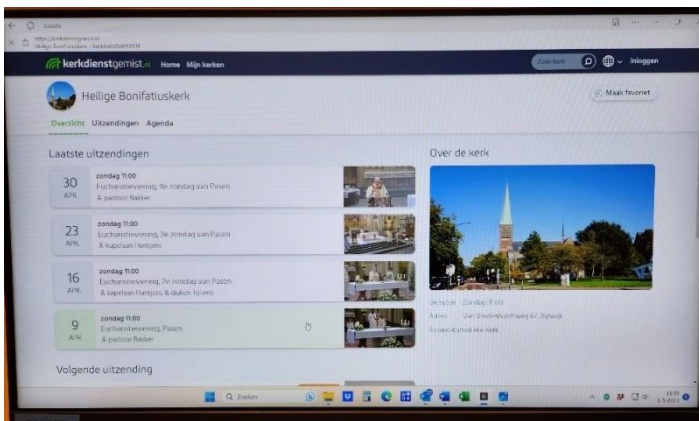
kerkdienstgemist.nl Home Mijn kerken

Zoek kerk

Inloggen

Heilige Bonifatiuskerk

Maak favoriet

Overzicht Uitzendingen Agenda

Laatste uitzendingen

30 APR zondag 11:00 Eucharistieviering, 4e zondag van Pasen pastoor Bakker

23 APR zondag 11:00 Eucharistieviering, 3e zondag van Pasen kapelaan Hentjens

16 APR zondag 11:00 Eucharistieviering, 2e zondag van Pasen kapelaan Hentjens & diaken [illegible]

9 APR zondag 11:00 Eucharistieviering, Pasen pastoor Bakker

Volgende uitzending

Over de kerk

Diensten Zondag 11:00

Adres Van Weede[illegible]weg 67, Rijswijk

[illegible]

Zoeken